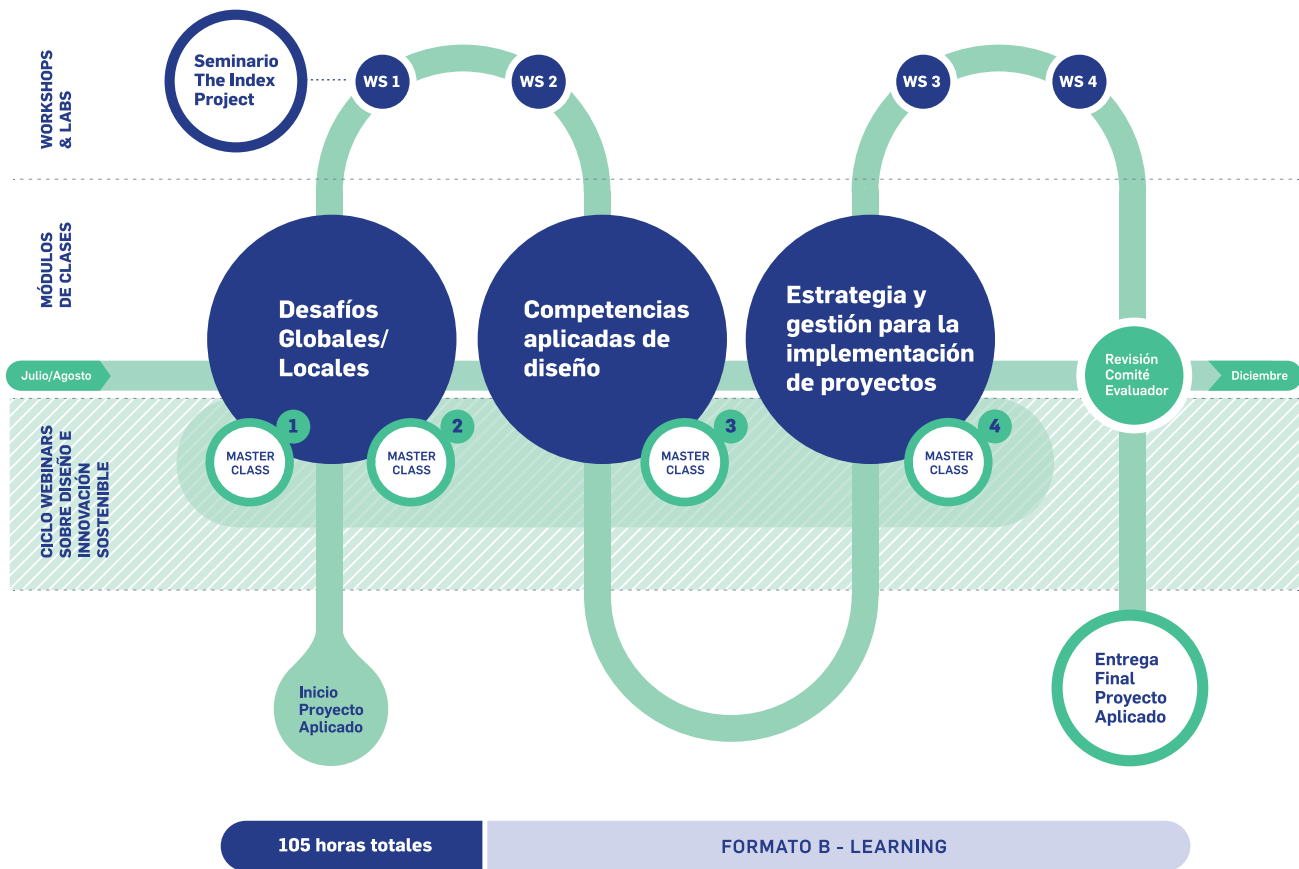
WORKSHOPS & LABS

Seminario The Index Project

WS 1

WS 2

WS 3

WS 4

MÓDULOS DE CLASES

Desafíos Globales/ Locales

Competencias aplicadas de diseño

Estrategia y gestión para la implementación de proyectos

Julio/Agosto

Revisión Comité Evaluador

Diciembre

CICLO WEBINARS SOBRE DISEÑO E INNOVACIÓN SOSTENIBLE

1 MASTER CLASS

2 MASTER CLASS

3 MASTER CLASS

4 MASTER CLASS

Inicio Proyecto Aplicado

Entrega Final Proyecto Aplicado

105 horas totales

FORMATO B - LEARNING